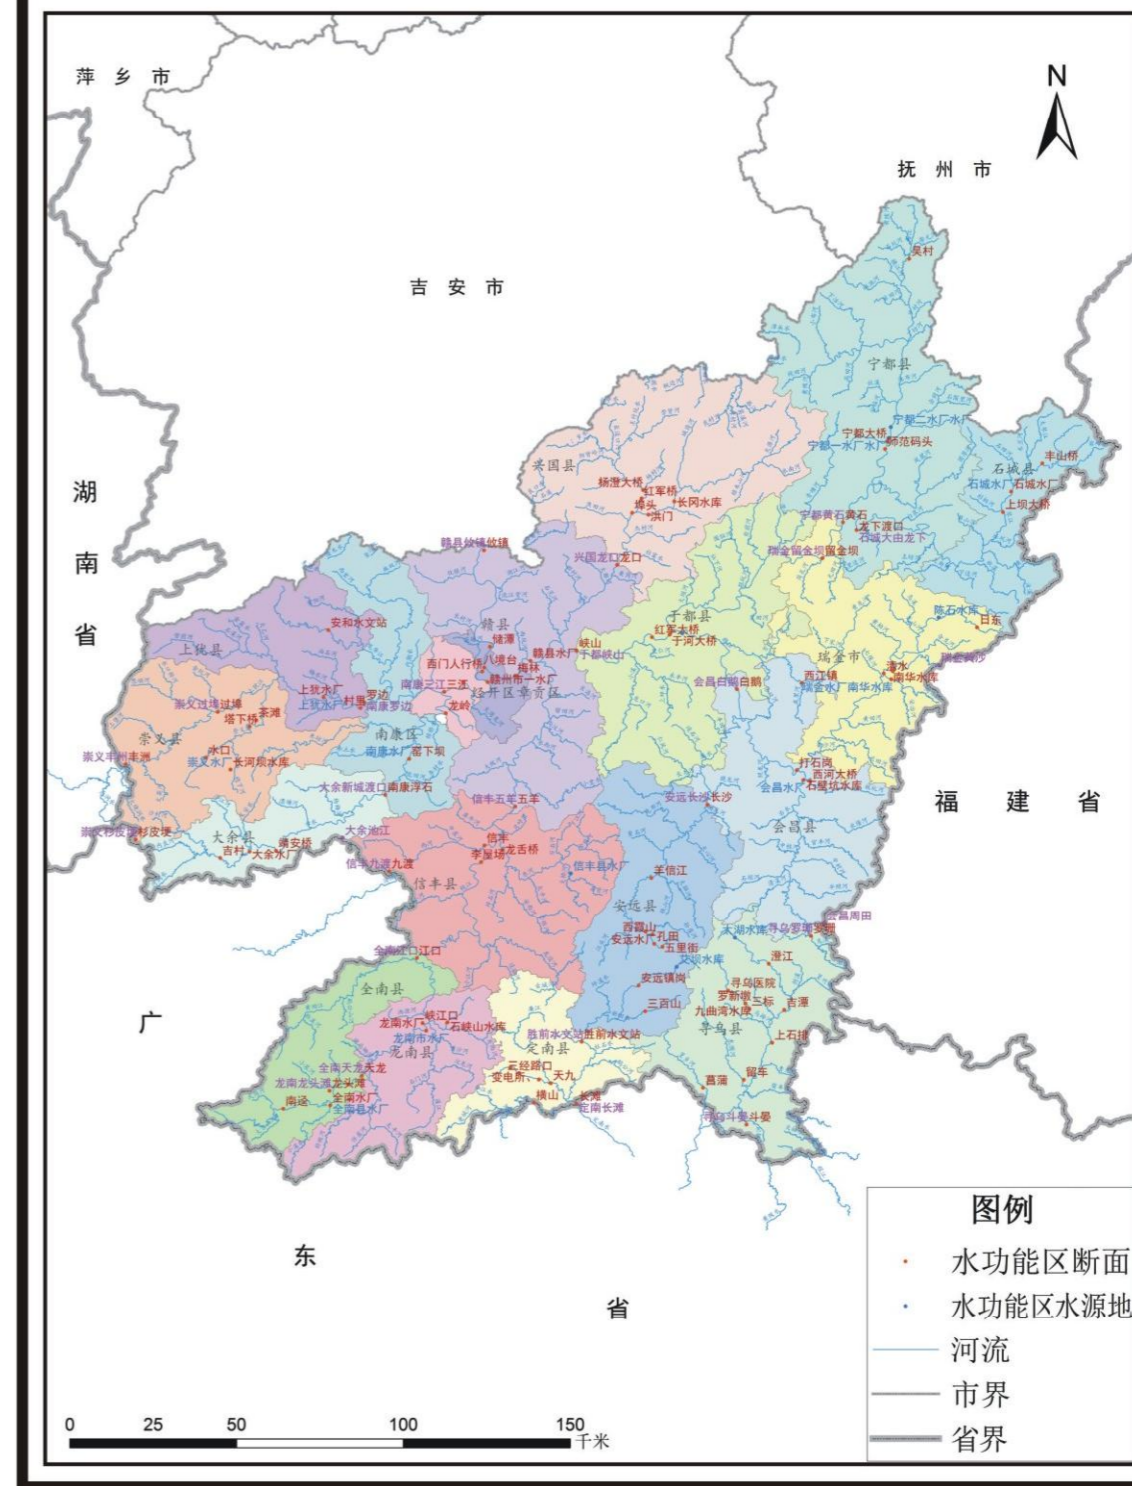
萍乡市

N

抚州市

吉安市

湖

南

省

宁都县

石城县

兴国县

于都县

瑞金市

上犹县

赣县

崇义县

南康区

章贡区

大余县

信丰县

安远县

会昌县

福建省

全南县

龙南县

定南县

寻乌县

广

东

省

图例

水功能区断面

水功能区水源地

河流

市界

省界

0 25 50 100 150 千米